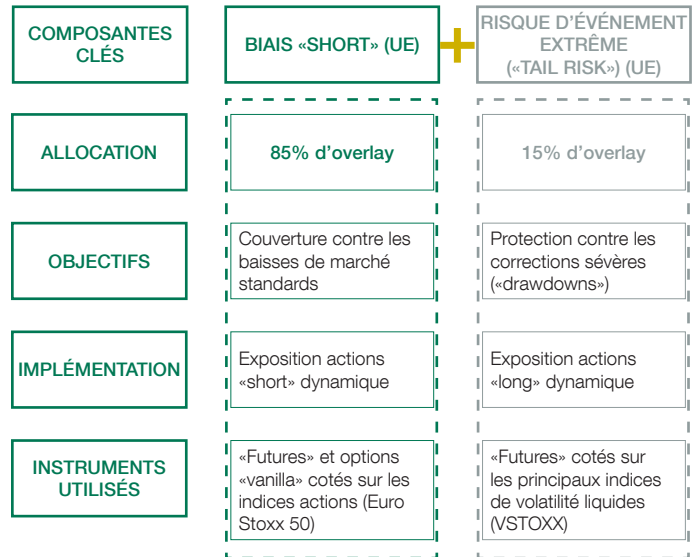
| COMPOSANTES CLÉS | BIAIS «SHORT» (UE) | RISQUE D'ÉVÉNEMENT EXTRÊME («TAIL RISK») (UE) |
|---|---|---|
| ALLOCATION | 85% d'overlay | 15% d'overlay |
| OBJECTIFS | Couverture contre les baisses de marché standards | Protection contre les corrections sévères («drawdowns») |
| IMPLÉMENTATION | Exposition actions «short» dynamique | Exposition actions «long» dynamique |
| INSTRUMENTS UTILISÉS | «Futures» et options «vanilla» cotés sur les indices actions (Euro Stoxx 50) | «Futures» cotés sur les principaux indices de volatilité liquides (VSTOXX) |